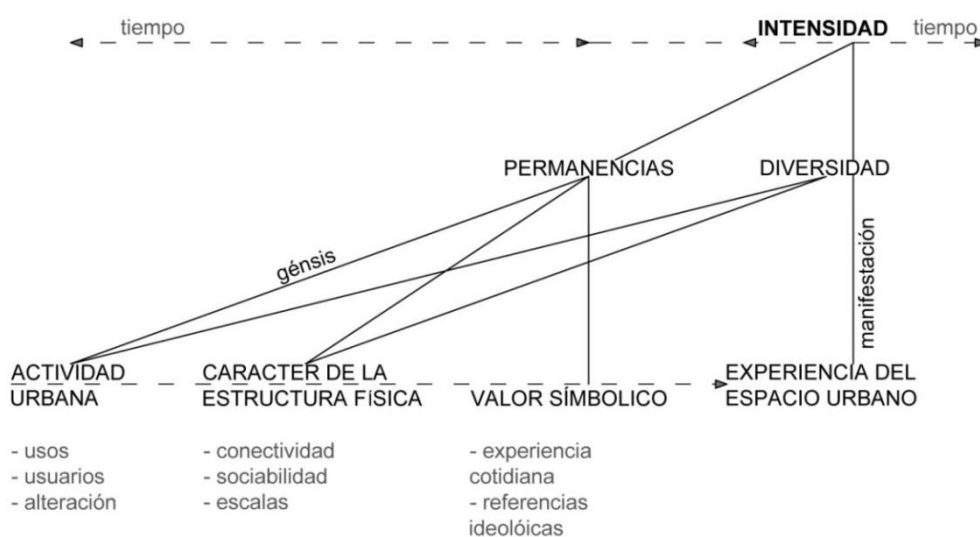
tiempo

INTENSIDAD

tiempo

PERMANENCIAS

DIVERSIDAD

génsis

manifestación

ACTIVIDAD URBANA

CARACTER DE LA ESTRUCTURA FISICA

VALOR SÍMBOLICO

EXPERIENCIA DEL ESPACIO URBANO

- usos
- usuarios
- alteración

- conectividad
- sociabilidad
- escalas

- experiencia cotidiana
- referencias ideolóicas